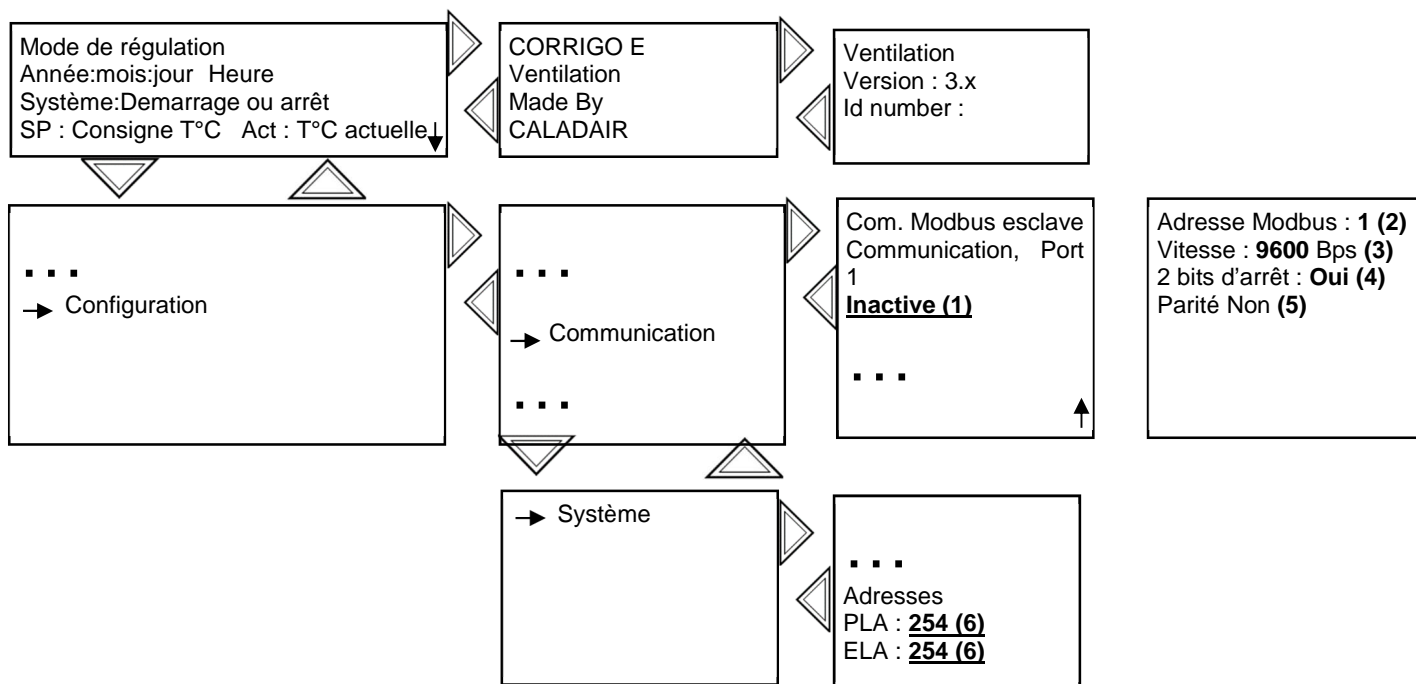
Mode de régulation
Année:mois:jour Heure
Système:Demarrage ou arrêt
SP : Consigne T°C Act : T°C actuelle

CORRIGO E
Ventilation
Made By
CALADAIR

Ventilation
Version : 3.x
Id number :

...
Configuration

...
Communication
...

Com. Modbus esclave
Communication, Port 1
Inactive (1)

...

Adresse Modbus : 1 (2)
Vitesse : 9600 Bps (3)
2 bits d'arrêt : Oui (4)
Parité Non (5)

Système

...
Adresses
PLA : 254 (6)
ELA : 254 (6)